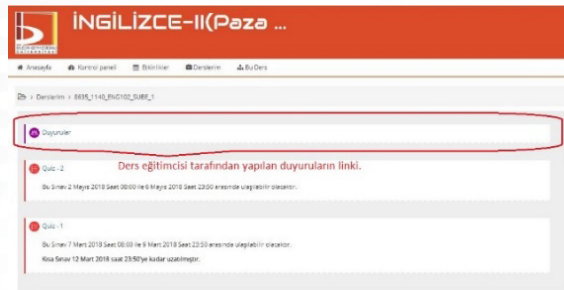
İNGİLİZCE-II(Paza ...

Anasayfa   Kontrol paneli   Etkinlikler   Derslerim   Bu Ders

> Derslerim > 0635_1140_ENG102_SUBE_1

Duyurular

Ders eğitimcisi tarafından yapılan duyuruların linki.

Quiz - 2

Bu Sınav 2 Mayıs 2018 Saat 08:00 ile 6 Mayıs 2018 Saat 23:50 arasında ulaşılabilir olacaktır.

Quiz - 1

Bu Sınav 7 Mart 2018 Saat 08:00 ile 9 Mart 2018 Saat 23:50 arasında ulaşılabilir olacaktır.

Kısa Sınav 12 Mart 2018 saat 23:50'ye kadar uzatılmıştır.